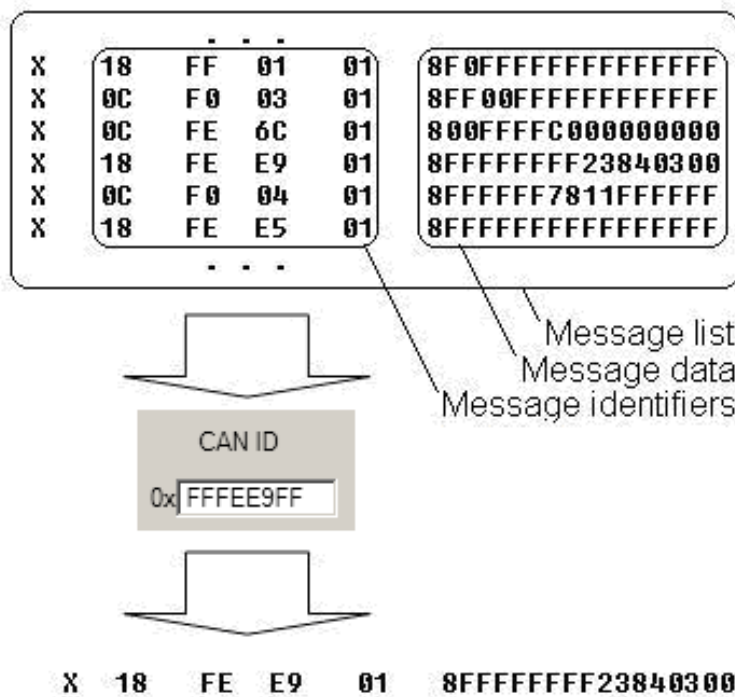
. . .

| | | | | | |
|---|---|---|---|---|---|
| X | 18 | FF | 01 | 01 | 8F0FFFFFFFFFFFFF |
| X | 0C | F0 | 03 | 01 | 8FF00FFFFFFFFFFF |
| X | 0C | FE | 6C | 01 | 800FFFFC00000000 |
| X | 18 | FE | E9 | 01 | 8FFFFFFFF23840300 |
| X | 0C | F0 | 04 | 01 | 8FFFFFF7811FFFFFF |
| X | 18 | FE | E5 | 01 | 8FFFFFFFFFFFFFFF |

. . .

Message list
Message data
Message identifiers

CAN ID
0x FFFEE9FF

X 18 FE E9 01 8FFFFFFFF23840300